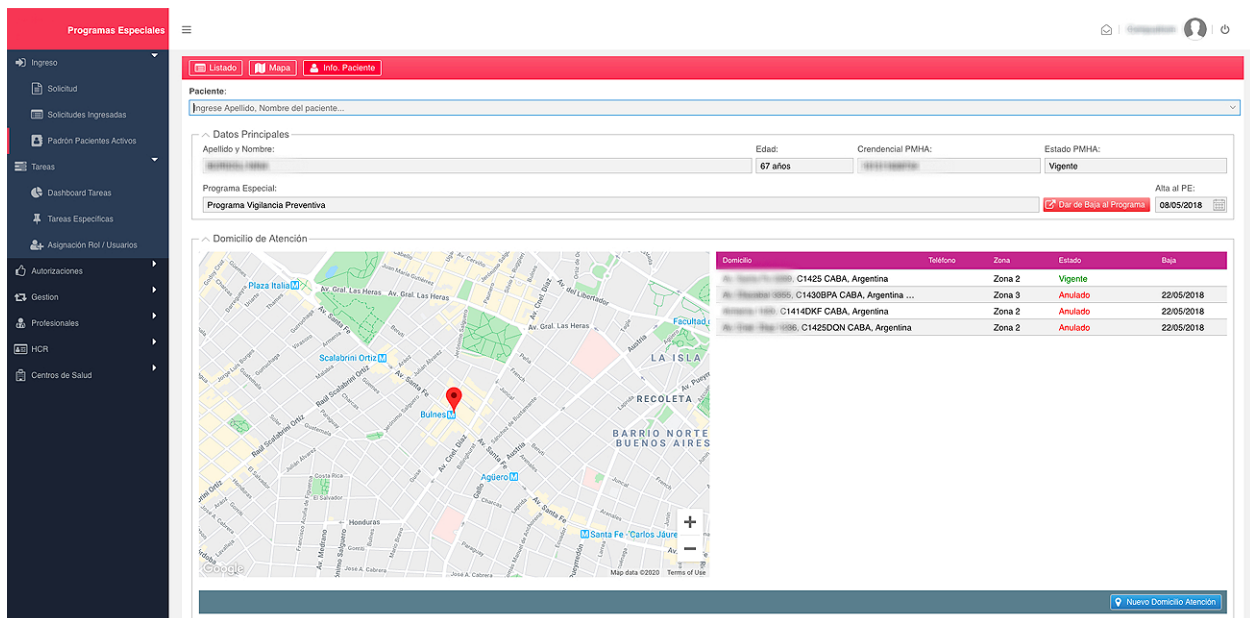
Programas Especiales

Ingreso
Solicitud
Solicitudes Ingresadas
Padrón Pacientes Activos
Tareas
Dashboard Tareas
Tareas Específicas
Asignación Rol / Usuarios
Autorizaciones
Gestion
Profesionales
HCR
Centros de Salud

Listado
Mapa
Info. Paciente

Paciente:
Ingrese Apellido, Nombre del paciente...

Datos Principales
Apellido y Nombre: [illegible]
Edad: 67 años
Crendencial PMHA: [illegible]
Estado PMHA: Vigente
Programa Especial: Programa Vigilancia Preventiva
Dar de Baja al Programa
Alta al PE: 08/05/2018

Domicilio de Atención

Plaza Italia
Av. Gral. Las Heras
Scalabrini Ortiz
Av. Santa Fe
Raúl Scalabrini Ortiz
Bulnes
Av. Coronel Díaz
Agüero
Honduras
Av. del Libertador
Facultad
LA ISLA
RECOLETA
BARRIO NORTE
BUENOS AIRES
Santa Fe - Carlos Jáure
Google
Map data ©2020
Terms of Use

| Domicilio | Teléfono | Zona | Estado | Baja |
|---|---|---|---|---|
| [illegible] C1425 CABA, Argentina | | Zona 2 | Vigente | |
| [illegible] C1430BPA CABA, Argentina ... | | Zona 3 | Anulado | 22/05/2018 |
| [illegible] C1414DKF CABA, Argentina | | Zona 2 | Anulado | 22/05/2018 |
| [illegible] C1425DQN CABA, Argentina | | Zona 2 | Anulado | 22/05/2018 |

Nuevo Domicilio Atención